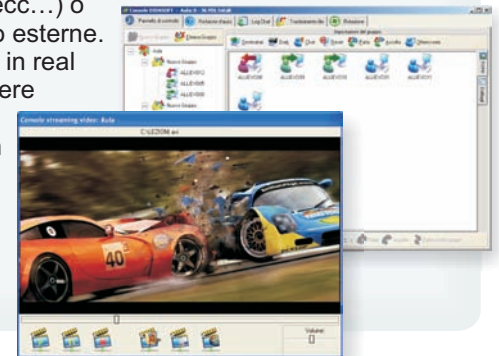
ecc…) o
o esterne.
in real
ere

Pannello di controllo
Invio file
Nuovo Gruppo
Elimina Gruppo
Aula
Nuovo Gruppo
ALLIEVO1
ALLIEVO2
ALLIEVO3
Nuovo Gruppo
Impostazioni del gruppo
ALLIEVO8
ALLIEVO9
ALLIEVO5
ALLIEVO6
ALLIEVO11

Console streaming video: Aula
C:\LEZIONI.avi
40
Volume: